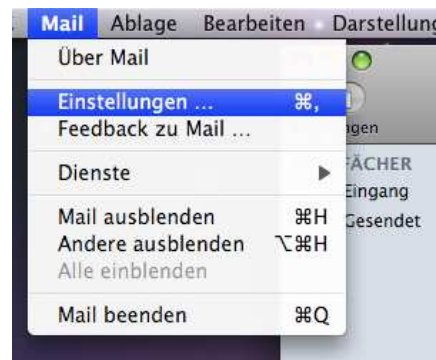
Mail Ablage Bearbeiten Darstellung

Über Mail

Einstellungen ... ⌘,
Feedback zu Mail ...

Dienste ▶

Mail ausblenden ⌘H
Andere ausblenden ⌥⌘H
Alle einblenden

Mail beenden ⌘Q

gen
FÄCHER
Eingang
Gesendet